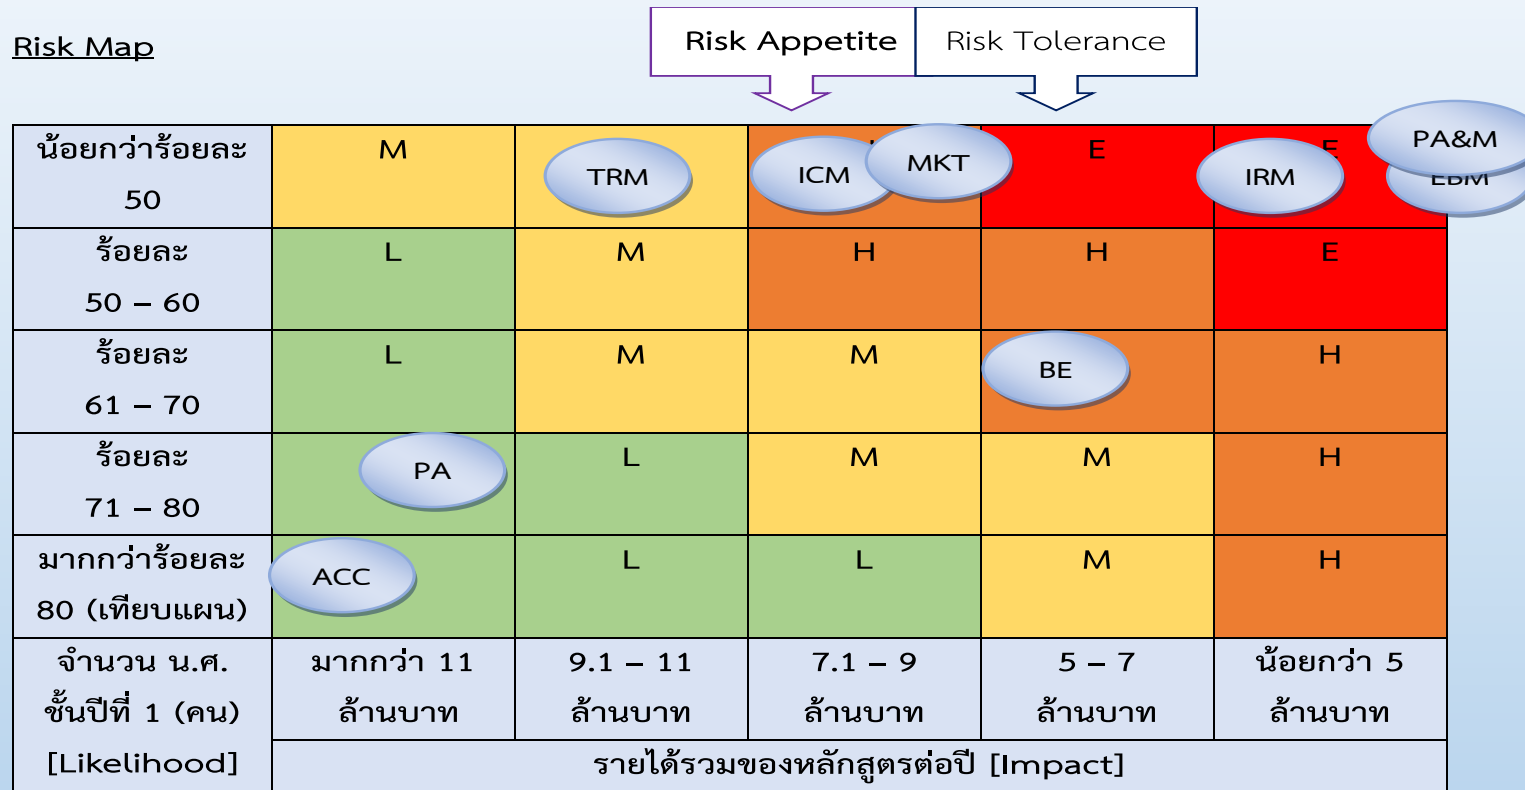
Risk Map

Risk Appetite
Risk Tolerance

| | | | | | |
|---|---|---|---|---|---|
| น้อยกว่าร้อยละ 50 | M | TRM | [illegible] ICM MKT | E | E IRM PA&M EBM |
| ร้อยละ 50 – 60 | L | M | H | H | E |
| ร้อยละ 61 – 70 | L | M | M | BE | H |
| ร้อยละ 71 – 80 | PA | L | M | M | H |
| มากกว่าร้อยละ 80 (เทียบแผน) | ACC | L | L | M | H |
| จำนวน น.ศ. ชั้นปีที่ 1 (คน) [Likelihood] | มากกว่า 11 ล้านบาท | 9.1 – 11 ล้านบาท | 7.1 – 9 ล้านบาท | 5 – 7 ล้านบาท | น้อยกว่า 5 ล้านบาท |
| | รายได้รวมของหลักสูตรต่อปี [Impact] | | | | |